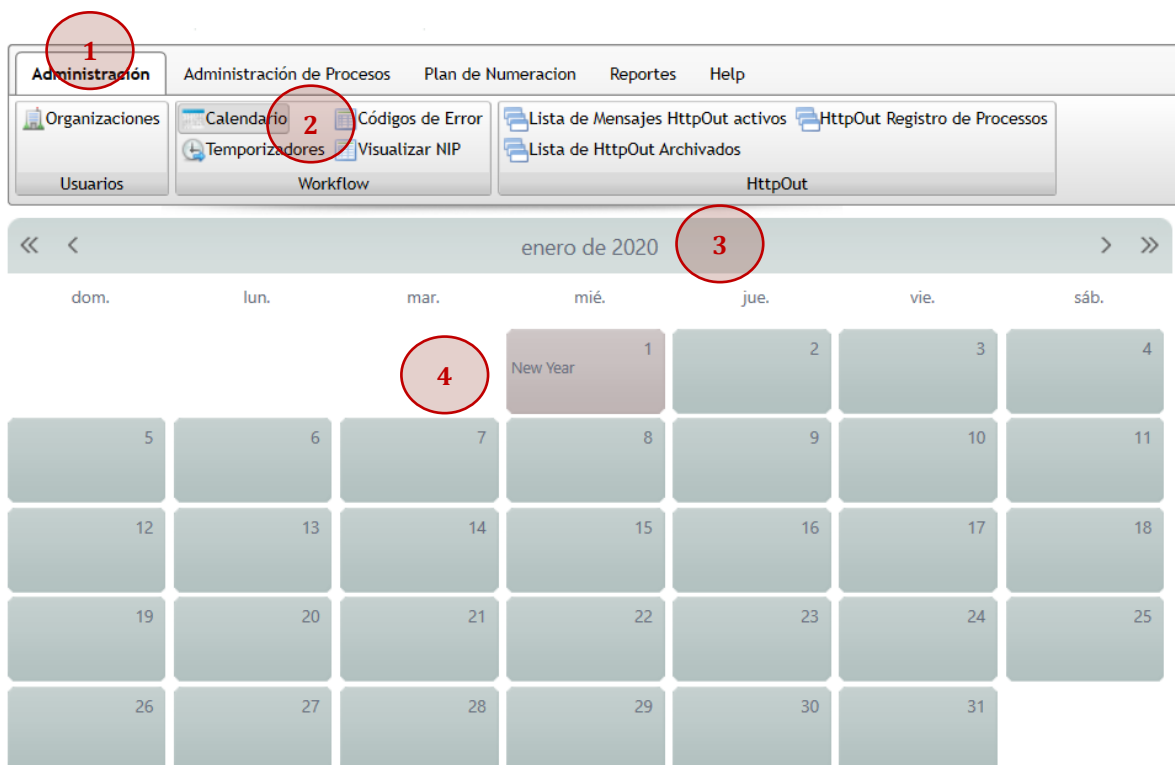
1
Administración | Administración de Procesos | Plan de Numeracion | Reportes | Help

Organizaciones
Usuarios

Calendario 2 Códigos de Error
Temporizadores Visualizar NIP
Workflow

Lista de Mensajes HttpOut activos HttpOut Registro de Processos
Lista de HttpOut Archivados
HttpOut

« ‹ enero de 2020 3 › »

| dom. | lun. | mar. | mié. | jue. | vie. | sáb. |
|---|---|---|---|---|---|---|
| | | 4 | 1 New Year | 2 | 3 | 4 |
| 5 | 6 | 7 | 8 | 9 | 10 | 11 |
| 12 | 13 | 14 | 15 | 16 | 17 | 18 |
| 19 | 20 | 21 | 22 | 23 | 24 | 25 |
| 26 | 27 | 28 | 29 | 30 | 31 | |